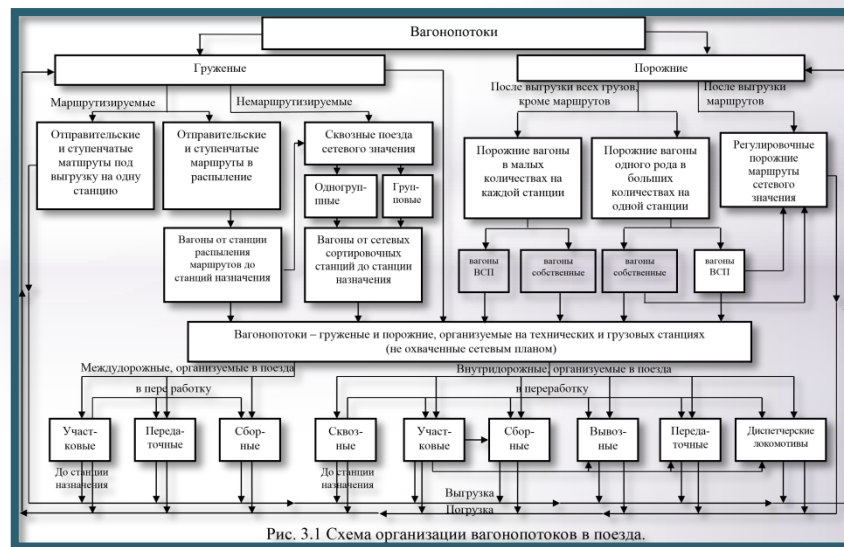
Вагонопотоки

Груженые

Порожние

Маршрутизируемые

Немаршрутизируемые

После выгрузки всех грузов, кроме маршрутов

После выгрузки маршрутов

Отправительские и ступенчатые матшруты под выгрузку на одну станцию

Отправительские и ступенчатые маршруты в распыление

Сквозные поезда сетевого значения

Одногруппные

Групповые

Порожние вагоны в малых количествах на каждой станции

Порожние вагоны одного рода в больших количествах на одной станции

Регулировочные порожние маршруты сетевого значения

Вагоны от станции распыления маршрутов до станций назначения

Вагоны от сетевых сортировочных станций до станции назначения

вагоны ВСП

вагоны собственные

вагоны собственные

вагоны ВСП

Вагонопотоки – груженые и порожние, организуемые на технических и грузовых станциях (не охваченные сетевым планом)

Междудорожные, организуемые в поезда

Внутридорожные, организуемые в поезда

в переработку

в переработку

Участковые

Передаточные

Сборные

Сквозные

Участковые

Сборные

Вывозные

Передаточные

Диспетчерские локомотивы

До станции назначения

До станции назначения

Выгрузка

Погрузка

Рис. 3.1 Схема организации вагонопотоков в поезда.